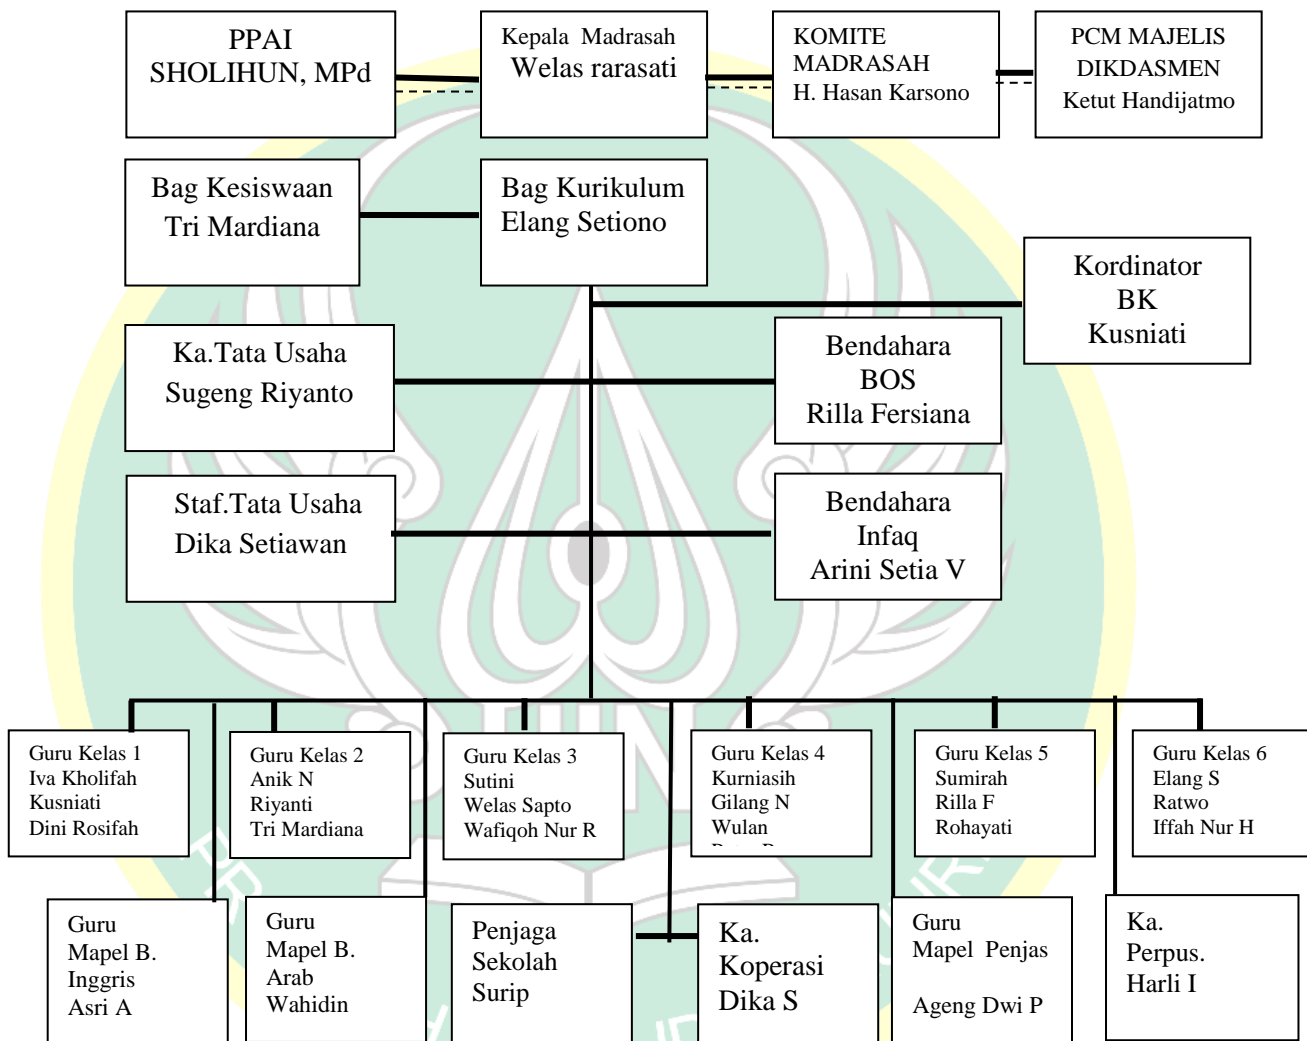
PPAI
SHOLIHUN, MPd

Kepala Madrasah
Welas rarasati

KOMITE
MADRASAH
H. Hasan Karsono

PCM MAJELIS
DIKDASMEN
Ketut Handijatmo

Bag Kesiswaan
Tri Mardiana

Bag Kurikulum
Elang Setiono

Kordinator
BK
Kusniati

Ka.Tata Usaha
Sugeng Riyanto

Bendahara
BOS
Rilla Fersiana

Staf.Tata Usaha
Dika Setiawan

Bendahara
Infaq
Arini Setia V

Guru Kelas 1
Iva Kholifah
Kusniati
Dini Rosifah

Guru Kelas 2
Anik N
Riyanti
Tri Mardiana

Guru Kelas 3
Sutini
Welas Sapto
Wafiqoh Nur R

Guru Kelas 4
Kurniasih
Gilang N
Wulan
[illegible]

Guru Kelas 5
Sumirah
Rilla F
Rohayati

Guru Kelas 6
Elang S
Ratwo
Iffah Nur H

Guru
Mapel B. Inggris
Asri A

Guru
Mapel B. Arab
Wahidin

Penjaga
Sekolah
Surip

Ka.
Koperasi
Dika S

Guru
Mapel Penjas

Ageng Dwi P

Ka.
Perpus.
Harli I